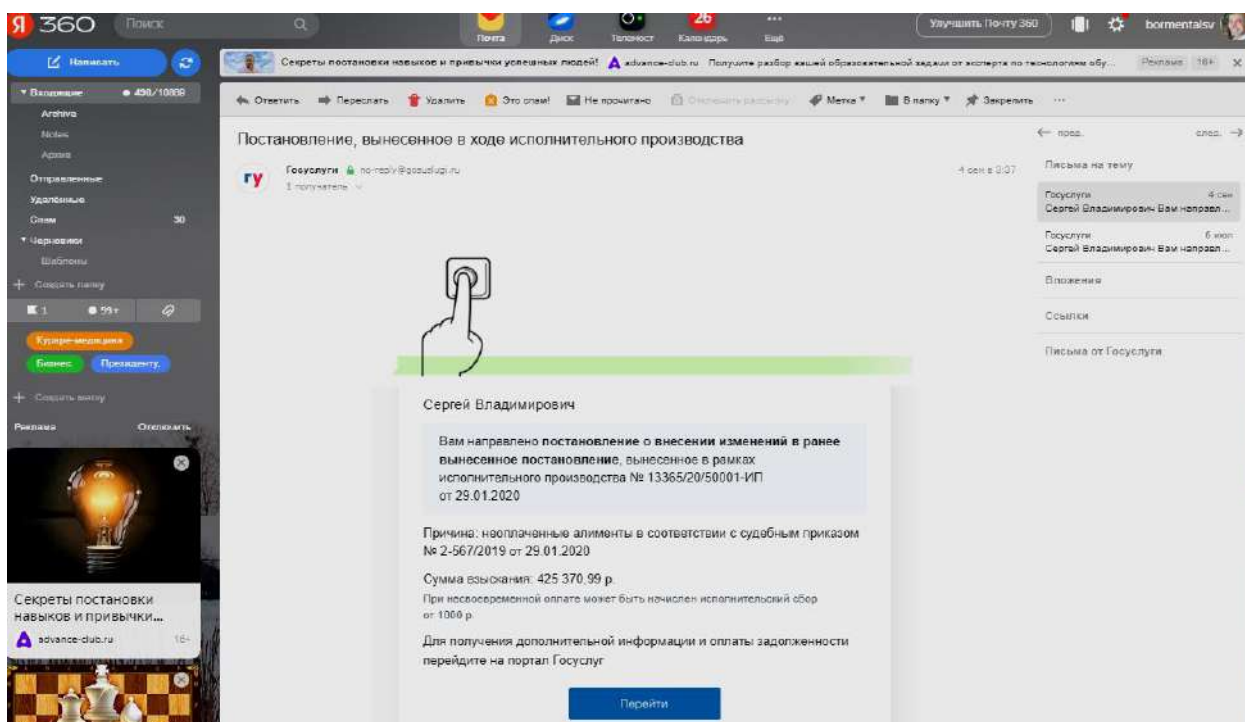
Я 360 Поиск

Почта Диск Телемост 26 Календарь Ещё

Улучшить Почту 360 bormentalsv

Написать

Входящие 498/10889
Archive
Notes
Архив
Отправленные
Удалённые
Спам 30
Черновики
Шаблоны
+ Создать папку

1 99+

Курьер-медицина
Бизнес Президенту

+ Создать метку

Реклама Отключить

Секреты постановки навыков и привычки...
advance-club.ru 16+

Секреты постановки навыков и привычки успешных людей! advance-club.ru Получите разбор вашей образовательной задачи от эксперта по технологиям обу... Реклама 16+

Ответить Переслать Удалить Это спам! Не прочитано Отписаться от рассылки Метка В папку Закрепить ···

Постановление, вынесенное в ходе исполнительного производства

Госуслуги no-reply@gosuslugi.ru
1 получатель

4 сен в 9:37

← пред. след. →

Письма на тему

Госуслуги 4 сен
Сергей Владимирович Вам направл...

Госуслуги 6 июл
Сергей Владимирович Вам направл...

Вложения

Ссылки

Письма от Госуслуги

Сергей Владимирович

Вам направлено **постановление о внесении изменений в ранее вынесенное постановление**, вынесенное в рамках исполнительного производства № 13365/20/50001-ИП от 29.01.2020

Причина: неоплаченные алименты в соответствии с судебным приказом № 2-567/2019 от 29.01.2020

Сумма взыскания: 425 370,99 р.

При несвоевременной оплате может быть начислен исполнительский сбор от 1000 р.

Для получения дополнительной информации и оплаты задолженности перейдите на портал Госуслуг

Перейти